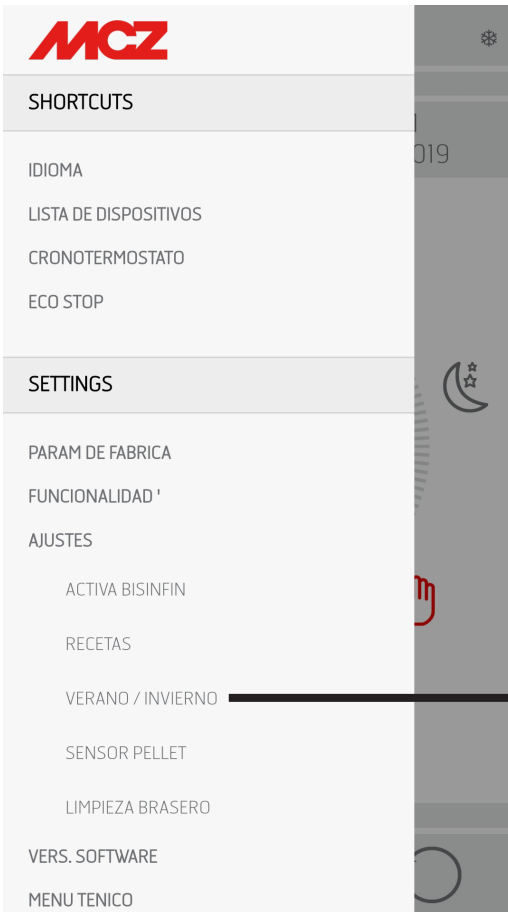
MCZ

SHORTCUTS

IDIOMA

LISTA DE DISPOSITIVOS

CRONOTERMOSTATO

ECO STOP

SETTINGS

PARAM DE FABRICA

FUNCIONALIDAD '

AJUSTES

ACTIVA BISINFIN

RECETAS

VERANO / INVIERNO

SENSOR PELLET

LIMPIEZA BRASERO

VERS. SOFTWARE

MENU TENICO

019